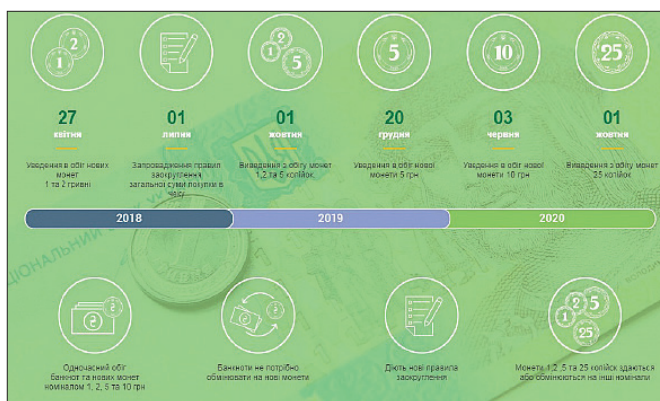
1 2

27
квітня
Уведення в обіг нових монет 1 та 2 гривні

01
липня
Запровадження правил заокруглення загальної суми покупки в чеку

1 2 5

01
жовтня
Виведення з обігу монет 1,2 та 5 копійок

5

20
грудня
Уведення в обіг нової монети 5 грн

10

03
червня
Уведення в обіг нової монети 10 грн

25

01
жовтня
Виведення з обігу монет 25 копійок

2018
2019
2020

Одночасний обіг банкнот та нових монет номіналом 1, 2, 5 та 10 грн

Банкноти не потрібно обмінювати на нові монети

Діють нові правила заокруглення

1 2 5 25

Монети 1, 2 ,5 та 25 копійок здаються або обмінюються на інші номінали